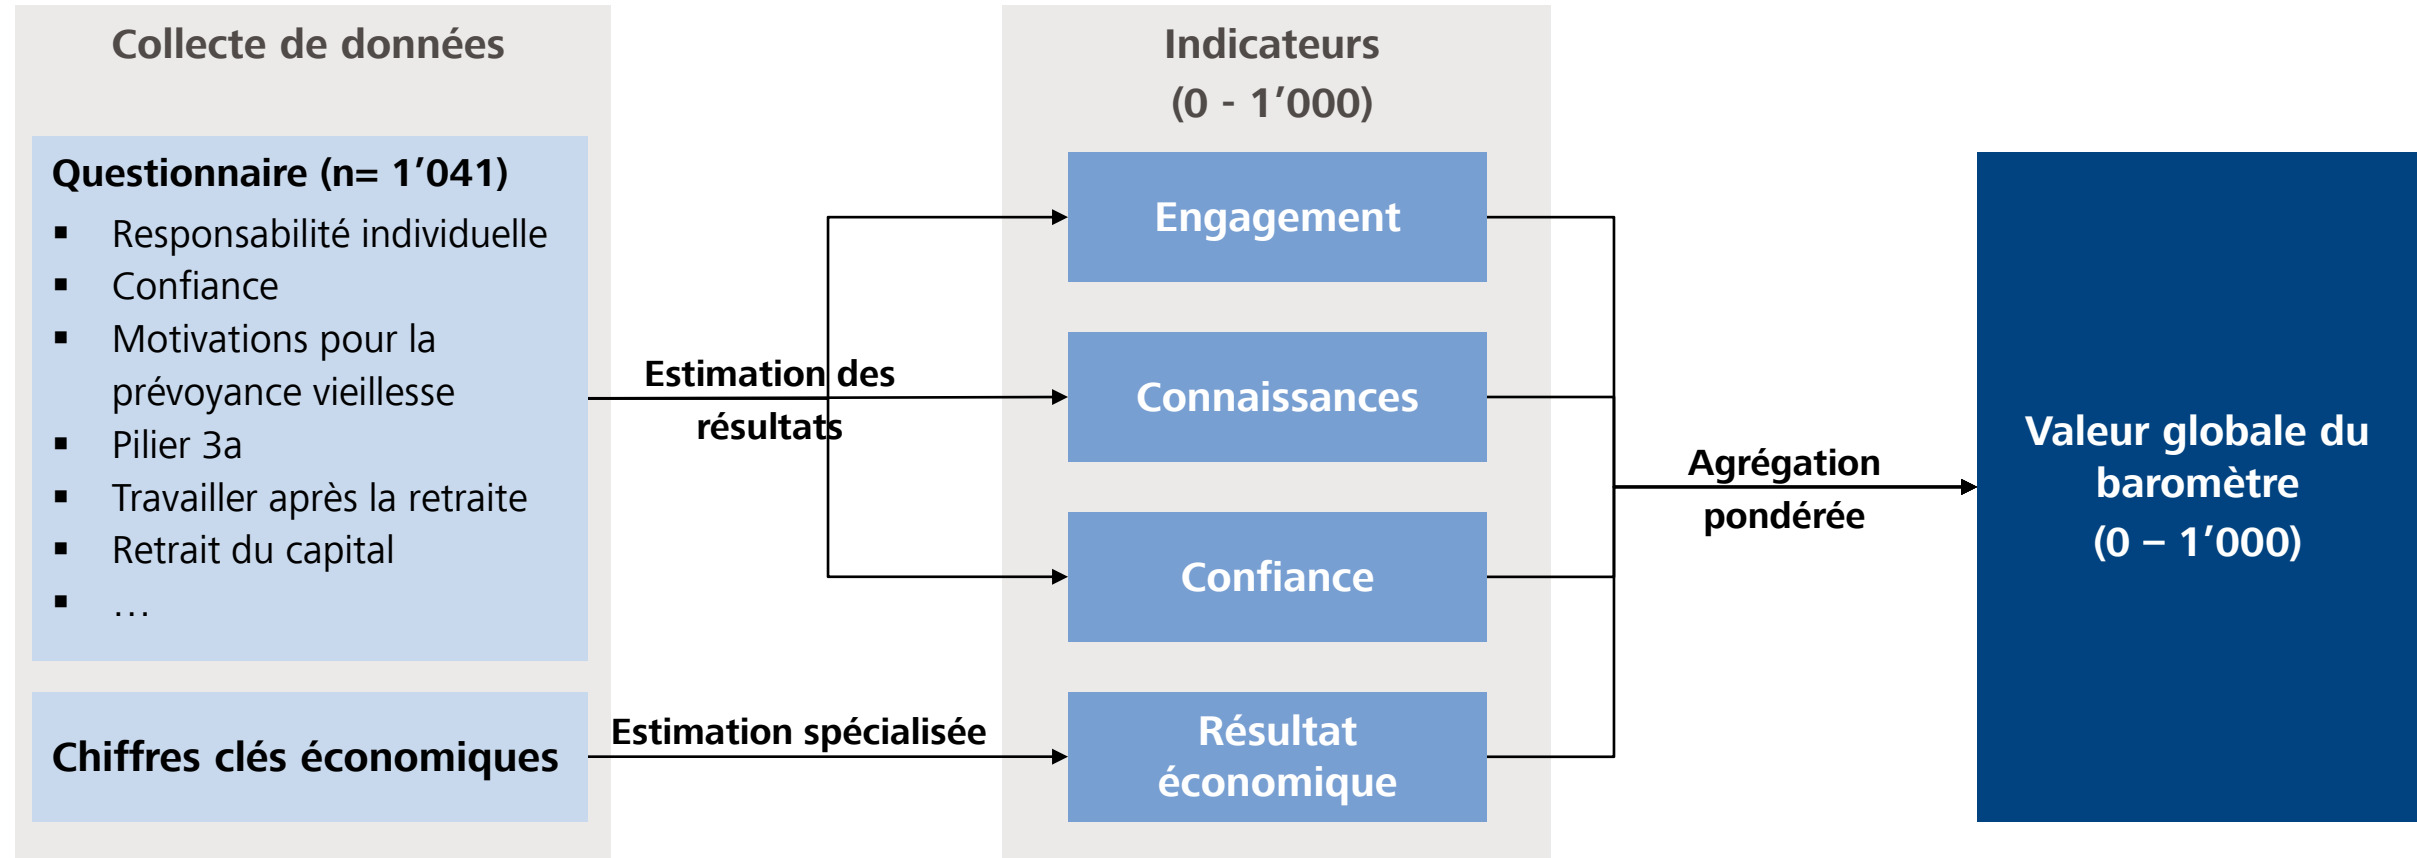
Collecte de données

Questionnaire (n= 1’041)
- Responsabilité individuelle
- Confiance
- Motivations pour la prévoyance vieillesse
- Pilier 3a
- Travailler après la retraite
- Retrait du capital
- …

Chiffres clés économiques

Estimation des résultats

Estimation spécialisée

Indicateurs (0 - 1’000)

Engagement

Connaissances

Confiance

Résultat économique

Agrégation pondérée

Valeur globale du baromètre (0 – 1’000)